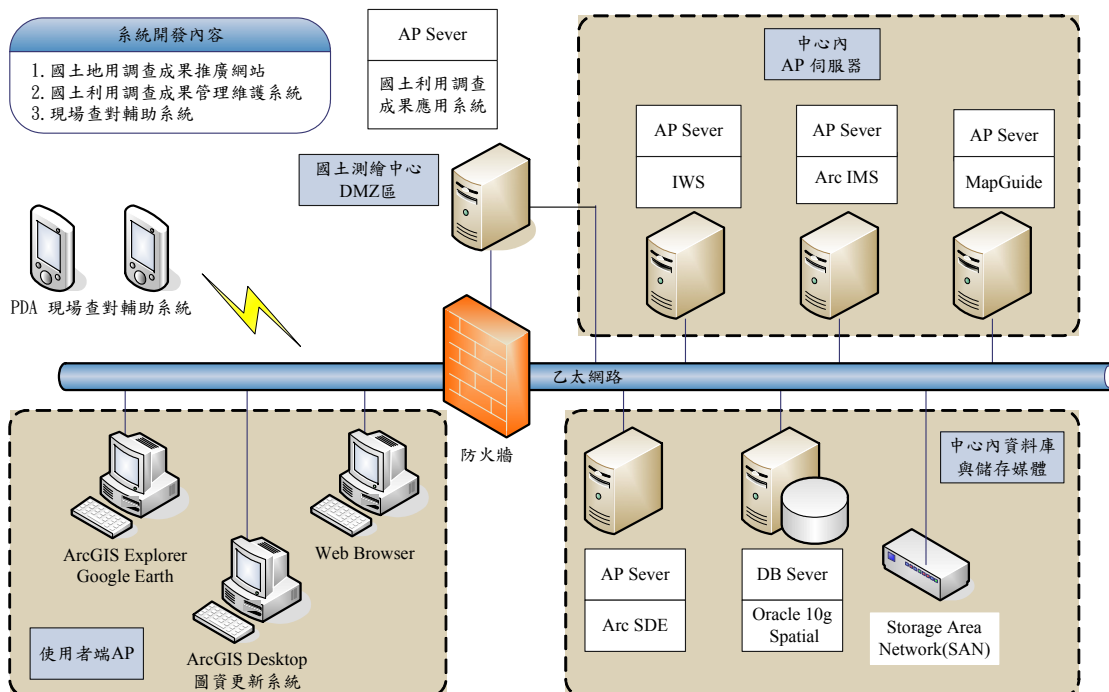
系統開發內容
1. 國土地用調查成果推廣網站
2. 國土利用調查成果管理維護系統
3. 現場查對輔助系統

AP Sever
國土利用調查成果應用系統

中心內 AP 伺服器

AP Sever
IWS

AP Sever
Arc IMS

AP Sever
MapGuide

國土測繪中心 DMZ區

PDA 現場查對輔助系統

乙太網路

防火牆

中心內資料庫與儲存媒體

ArcGIS Explorer
Google Earth

Web Browser

ArcGIS Desktop
圖資更新系統

使用者端AP

AP Sever
Arc SDE

DB Sever
Oracle 10g Spatial

Storage Area Network(SAN)